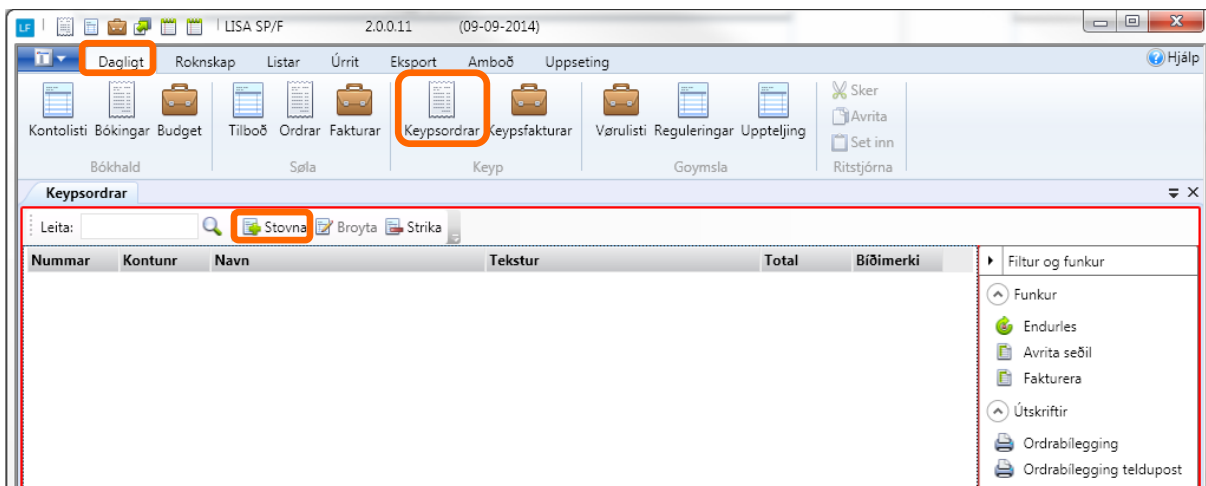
LF | LISA SP/F 2.0.0.11 (09-09-2014)

Dagligt Rokniskap Listar Úrrit Eksport Amboð Uppseting Hjálp

Kontolisti Bókingar Budget
Bókhald

Tilboð Ordrar Fakturar
Søla

Keypsordrar Keypsfakturar
Keyp

Vørulisti Reguleringar Uppteljing
Goymsla

Sker
Avrita
Set inn
Ritstjórna

Keypsordrar

Leita: Stovna Broyta Strika

| Nummar | Kontunr | Navn | Tekstur | Total | Bíðimerki |
|---|---|---|---|---|---|

Filtur og funkur

Funkur
Endurles
Avrita seðil
Fakturera

Útskriftir
Ordrabílegging
Ordrabílegging teldupost